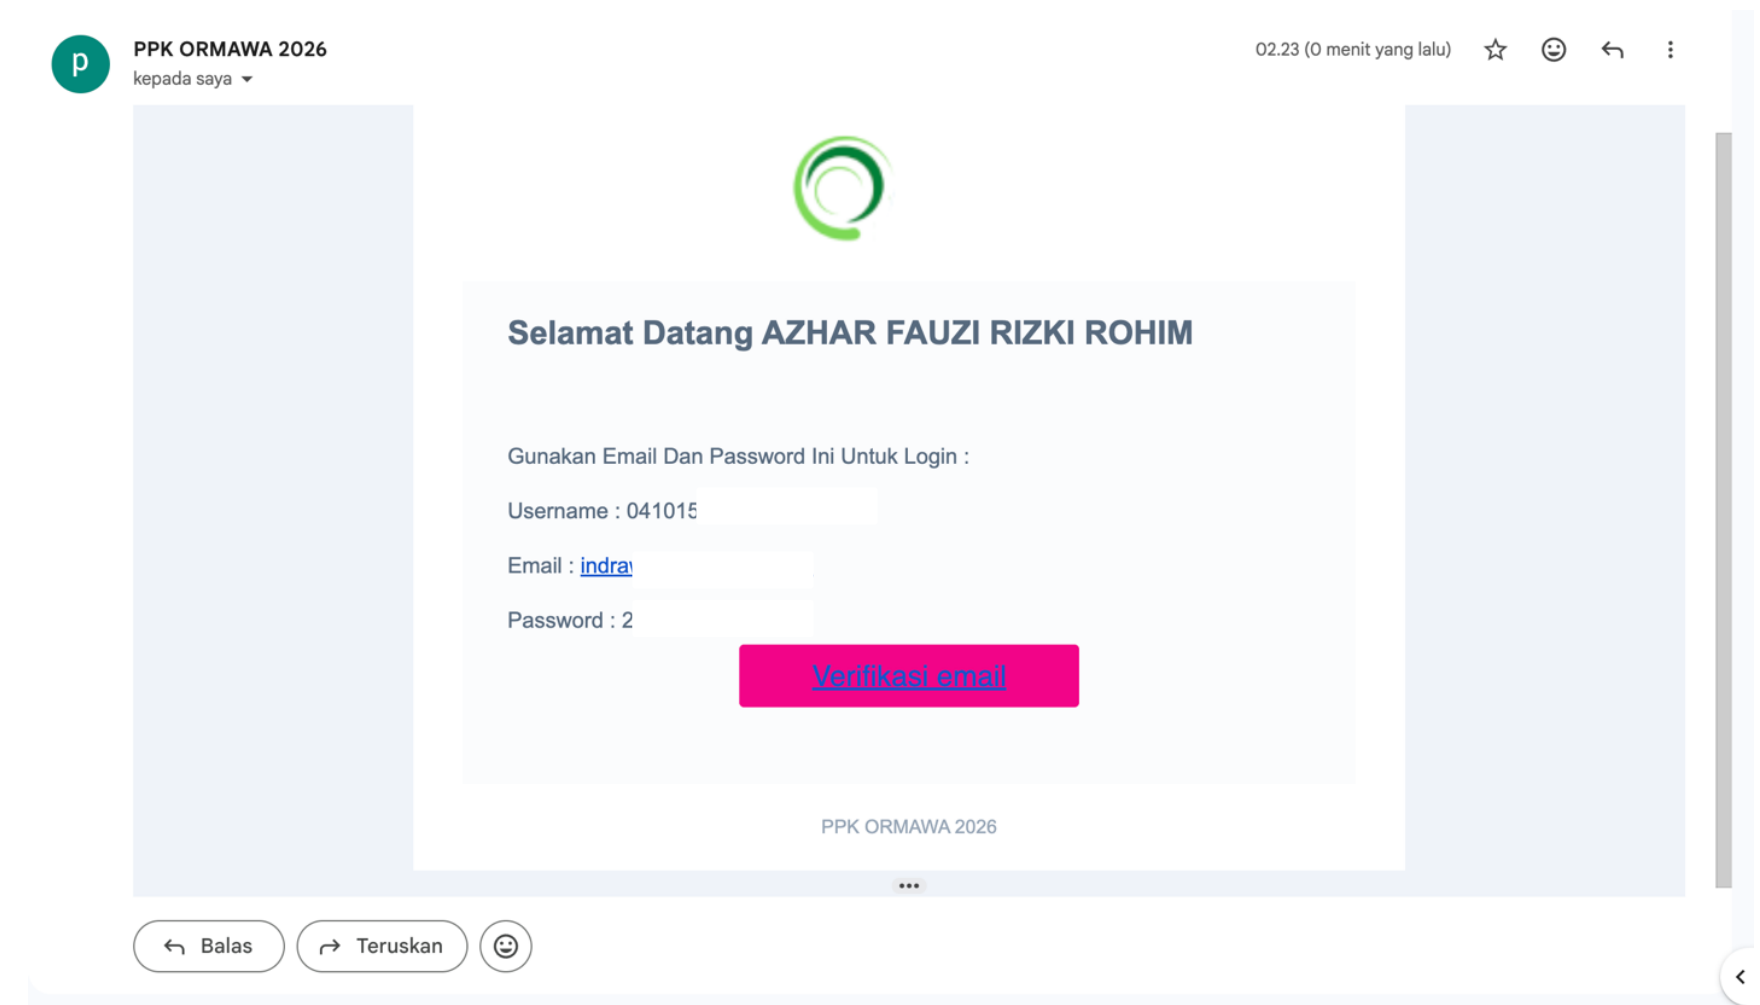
p

PPK ORMAWA 2026
kepada saya

02.23 (0 menit yang lalu)

Selamat Datang AZHAR FAUZI RIZKI ROHIM

Gunakan Email Dan Password Ini Untuk Login :

Username : 041015 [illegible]

Email : indra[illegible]

Password : 2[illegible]

Verifikasi email

PPK ORMAWA 2026

Balas

Teruskan